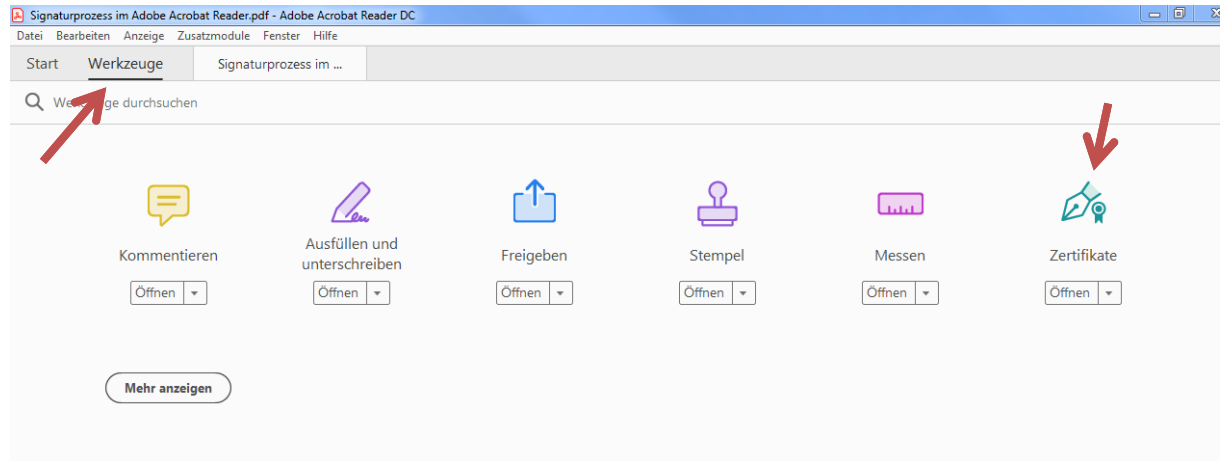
Signaturprozess im Adobe Acrobat Reader.pdf - Adobe Acrobat Reader DC

Datei Bearbeiten Anzeige Zusatzmodule Fenster Hilfe

Start Werkzeuge Signaturprozess im ...

We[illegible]ge durchsuchen

Kommentieren
Öffnen

Ausfüllen und unterschreiben
Öffnen

Freigeben
Öffnen

Stempel
Öffnen

Messen
Öffnen

Zertifikate
Öffnen

Mehr anzeigen